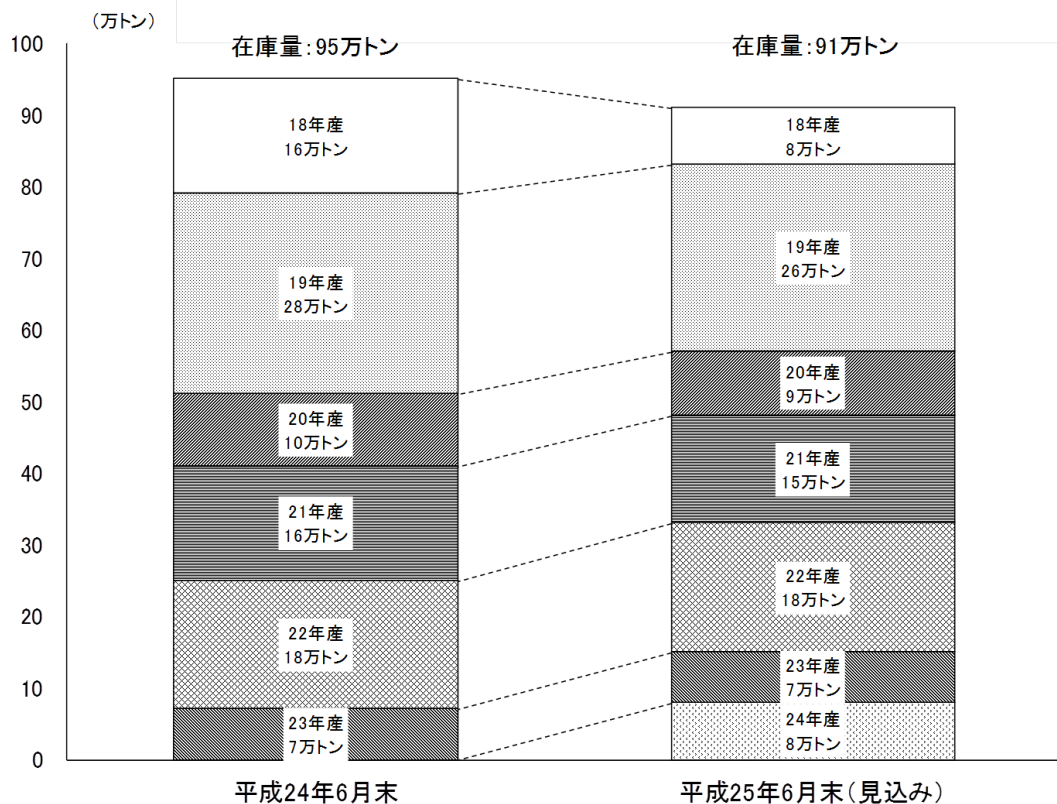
（万トン）

100
90
80
70
60
50
40
30
20
10
0

在庫量：95万トン

18年産
16万トン

19年産
28万トン

20年産
10万トン

21年産
16万トン

22年産
18万トン

23年産
7万トン

平成24年6月末

在庫量：91万トン

18年産
8万トン

19年産
26万トン

20年産
9万トン

21年産
15万トン

22年産
18万トン

23年産
7万トン

24年産
8万トン

平成25年6月末（見込み）